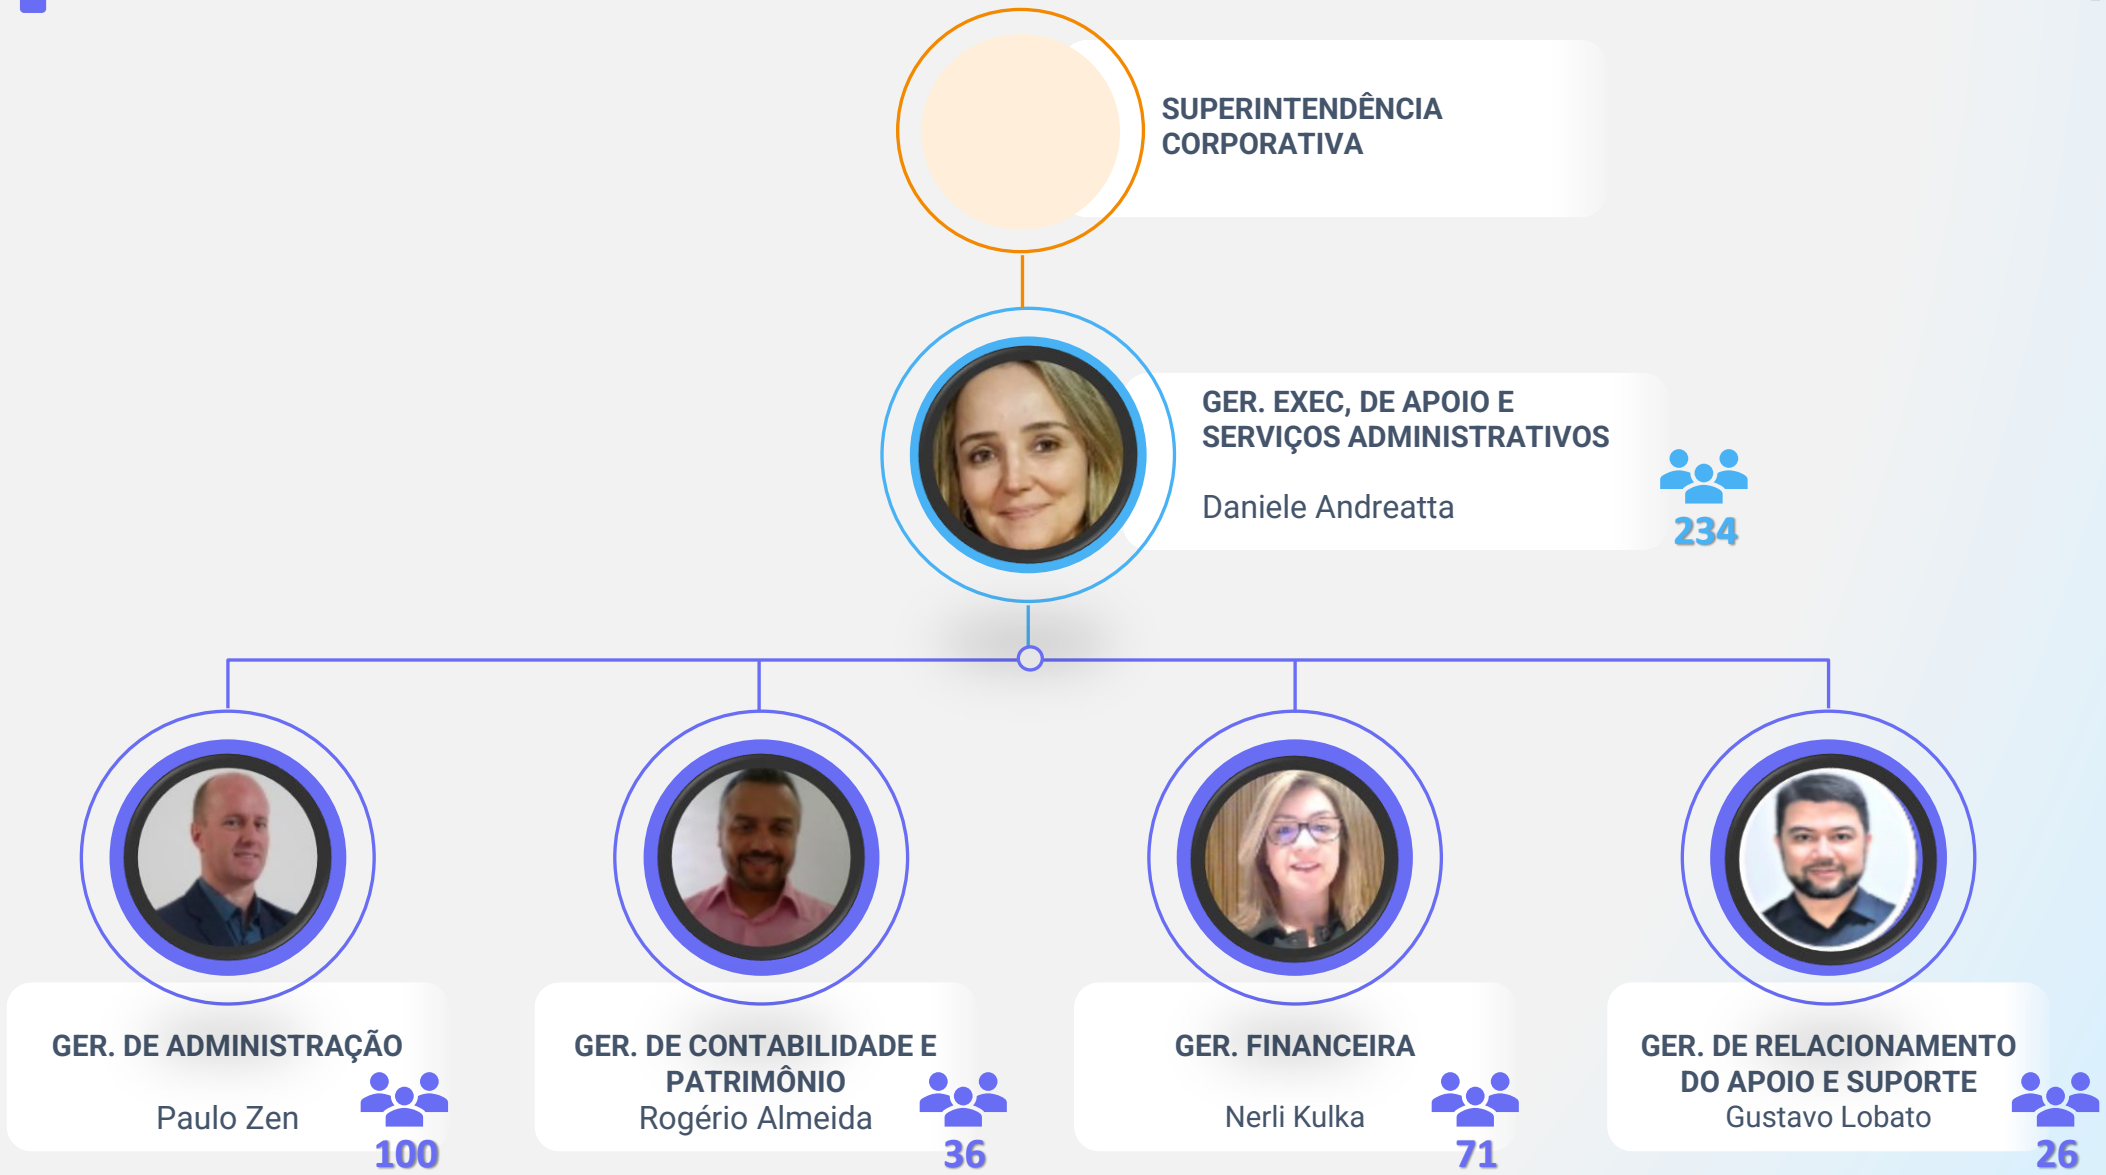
SUPERINTENDÊNCIA CORPORATIVA

GER. EXEC, DE APOIO E SERVIÇOS ADMINISTRATIVOS

Daniele Andreatta

234

GER. DE ADMINISTRAÇÃO

Paulo Zen

100

GER. DE CONTABILIDADE E PATRIMÔNIO

Rogério Almeida

36

GER. FINANCEIRA

Nerli Kulka

71

GER. DE RELACIONAMENTO DO APOIO E SUPORTE

Gustavo Lobato

26